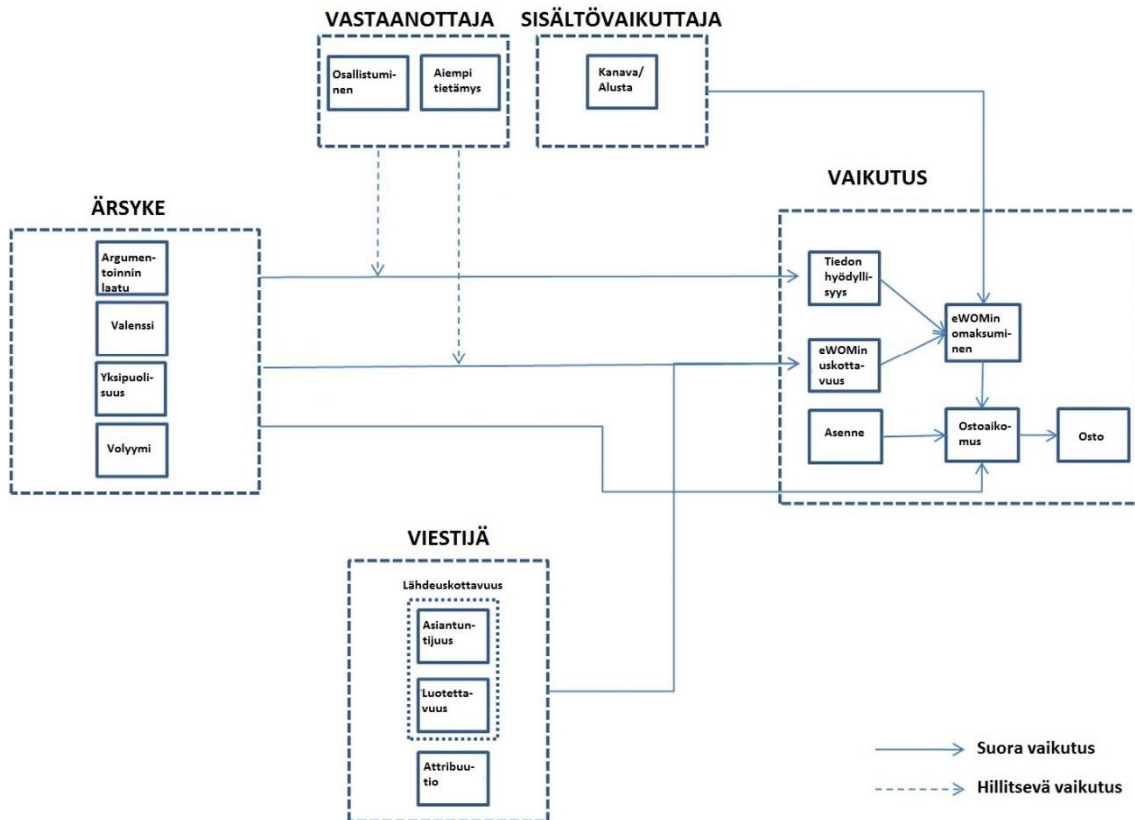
VASTAANOTTAJA

Osallistuminen

Aiempi tietämys

SISÄLTÖVAIKUTTAJA

Kanava/ Alusta

ÄRSYKE

Argumentoinnin laatu

Valenssi

Yksipuolisuus

Volyymi

VAIKUTUS

Tiedon hyödyllisyys

eWOMin uskottavuus

eWOMin omaksuminen

Asenne

Ostoaikomus

Osto

VIESTIJÄ

Lähdeuskottavuus

Asiantuntijuus

Luotettavuus

Attribuutio

Suora vaikutus

Hillitsevä vaikutus